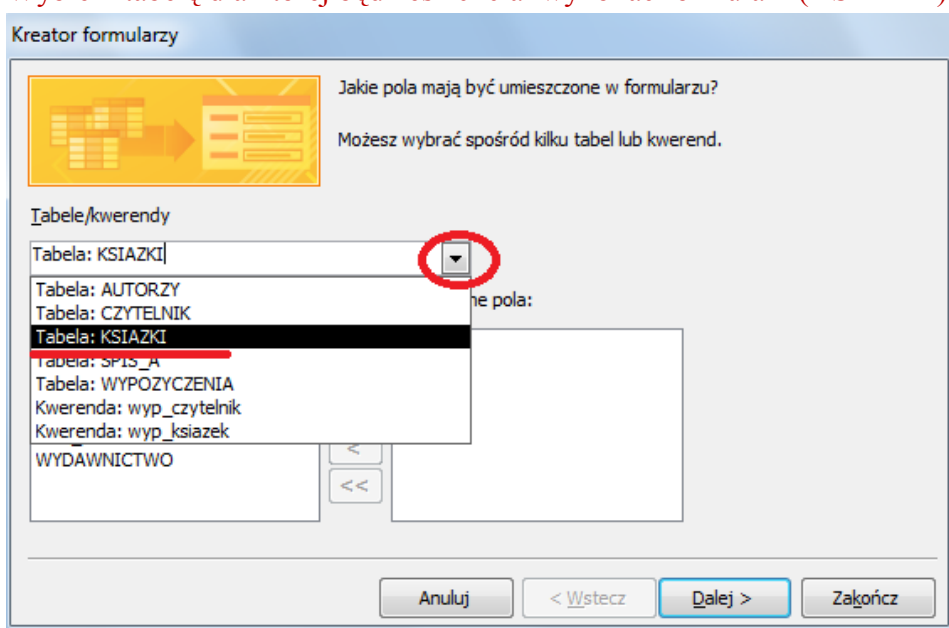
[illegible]

Kreator formularzy

Jakie pola mają być umieszczone w formularzu?

Możesz wybrać spośród kilku tabel lub kwerend.

Tabele/kwerendy

Tabela: KSIAZKI

Tabela: AUTORZY
Tabela: CZYTELNIK
Tabela: KSIAZKI
Tabela: SPIS_A
Tabela: WYPOZYCZENIA
Kwerenda: wyp_czytelnik
Kwerenda: wyp_ksiazek

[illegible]ne pola:

WYDAWNICTWO

<

<<

Anuluj

< Wstecz

Dalej >

Zakończ